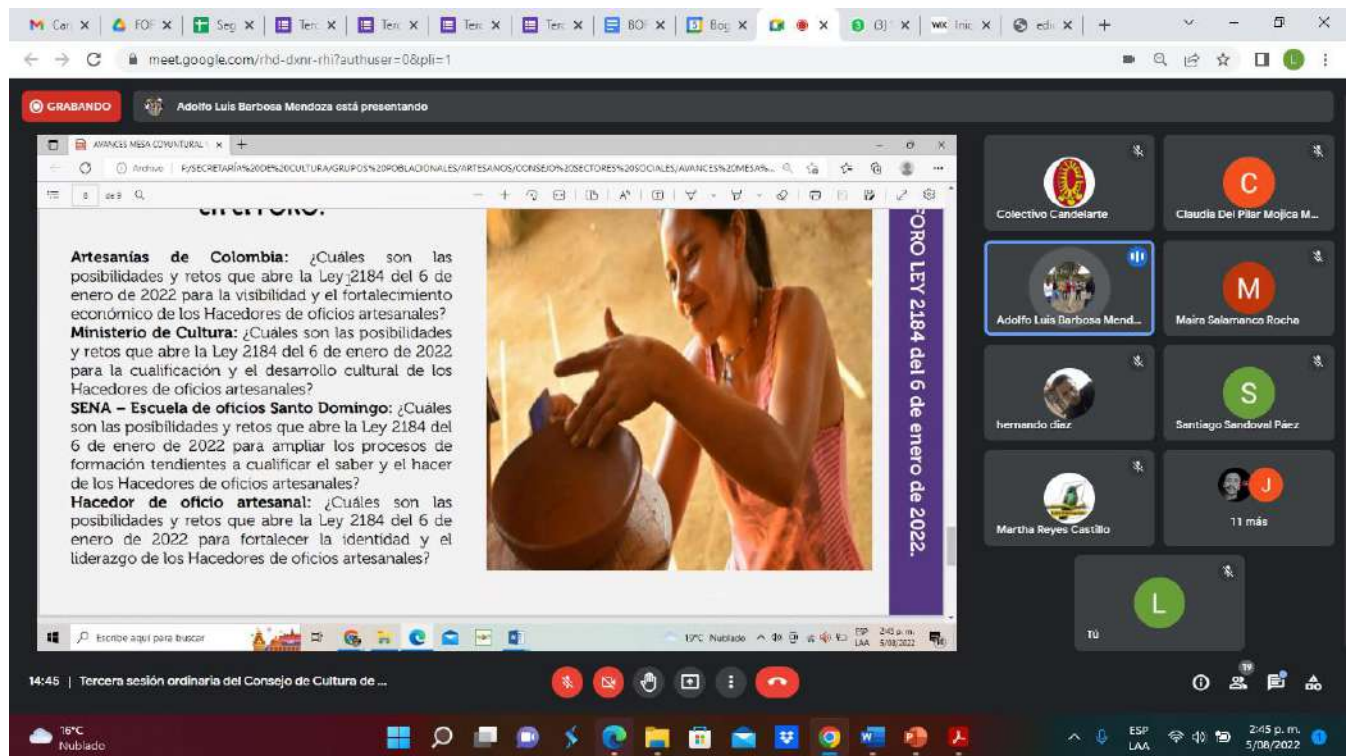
M Car × FOF × Seg × Terc × Terc × Terc × Terc × BOF × Bog × × (3) × Inic × edu × +

meet.google.com/rhd-dxnr-rhi?authuser=0&pli=1

GRABANDO Adolfo Luis Barbosa Mendoza está presentando

AVANCES MESA COYUNTURAL × +

Archivo | F:/SECRETARÍA%20DE%20CULTURA/GRUPOS%20POBLACIONALES/ARTESANOS/CONSEJO%20SECTORES%20SOCIALES/AVANCES%20MESA%...

8 de 8

en el FORO:

Artesanías de Colombia: ¿Cuáles son las posibilidades y retos que abre la Ley 2184 del 6 de enero de 2022 para la visibilidad y el fortalecimiento económico de los Hacedores de oficios artesanales?
Ministerio de Cultura: ¿Cuáles son las posibilidades y retos que abre la Ley 2184 del 6 de enero de 2022 para la cualificación y el desarrollo cultural de los Hacedores de oficios artesanales?
SENA – Escuela de oficios Santo Domingo: ¿Cuáles son las posibilidades y retos que abre la Ley 2184 del 6 de enero de 2022 para ampliar los procesos de formación tendientes a cualificar el saber y el hacer de los Hacedores de oficios artesanales?
Hacedor de oficio artesanal: ¿Cuáles son las posibilidades y retos que abre la Ley 2184 del 6 de enero de 2022 para fortalecer la identidad y el liderazgo de los Hacedores de oficios artesanales?

FORO LEY 2184 del 6 de enero de 2022.

Escribe aquí para buscar 19°C Nublado ESP LAA 2:45 p. m. 5/08/2022

Colectivo Candelarte
C Claudia Del Pilar Mojica M...
Adolfo Luis Barbosa Mend...
M Maira Salamanca Rocha
hernando diaz
S Santiago Sandoval Páez
Martha Reyes Castillo
J 11 más
L Tú

14:45 | Tercera sesión ordinaria del Consejo de Cultura de ...

19

16°C Nublado ESP LAA 2:45 p. m. 5/08/2022